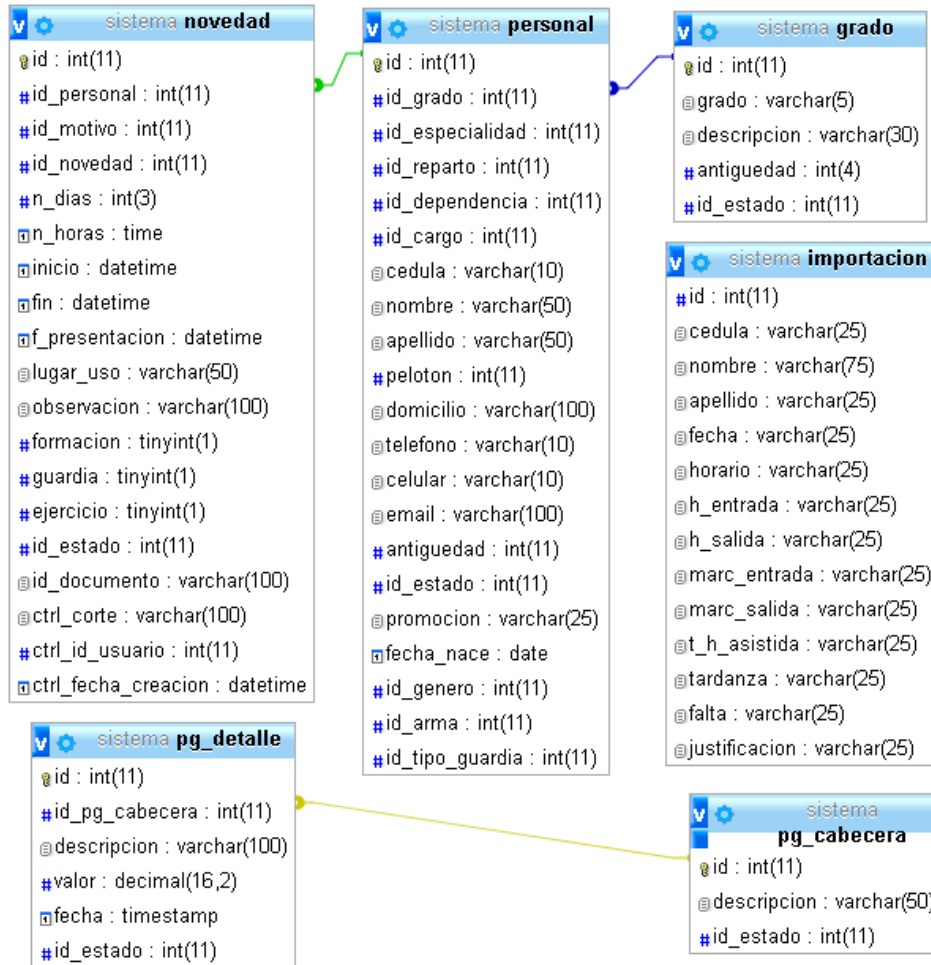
sistema novedad
id : int(11)
id_personal : int(11)
id_motivo : int(11)
id_novedad : int(11)
n_dias : int(3)
n_horas : time
inicio : datetime
fin : datetime
f_presentacion : datetime
lugar_uso : varchar(50)
observacion : varchar(100)
formacion : tinyint(1)
guardia : tinyint(1)
ejercicio : tinyint(1)
id_estado : int(11)
id_documento : varchar(100)
ctrl_corte : varchar(100)
ctrl_id_usuario : int(11)
ctrl_fecha_creacion : datetime

sistema personal
id : int(11)
id_grado : int(11)
id_especialidad : int(11)
id_reparto : int(11)
id_dependencia : int(11)
id_cargo : int(11)
cedula : varchar(10)
nombre : varchar(50)
apellido : varchar(50)
peloton : int(11)
domicilio : varchar(100)
telefono : varchar(10)
celular : varchar(10)
email : varchar(100)
antiguedad : int(11)
id_estado : int(11)
promocion : varchar(25)
fecha_nace : date
id_genero : int(11)
id_arma : int(11)
id_tipo_guardia : int(11)

sistema grado
id : int(11)
grado : varchar(5)
descripcion : varchar(30)
antiguedad : int(4)
id_estado : int(11)

sistema importacion
id : int(11)
cedula : varchar(25)
nombre : varchar(75)
apellido : varchar(25)
fecha : varchar(25)
horario : varchar(25)
h_entrada : varchar(25)
h_salida : varchar(25)
marc_entrada : varchar(25)
marc_salida : varchar(25)
t_h_asistida : varchar(25)
tardanza : varchar(25)
falta : varchar(25)
justificacion : varchar(25)

sistema pg_detalle
id : int(11)
id_pg_cabecera : int(11)
descripcion : varchar(100)
valor : decimal(16,2)
fecha : timestamp
id_estado : int(11)

sistema pg_cabecera
id : int(11)
descripcion : varchar(50)
id_estado : int(11)